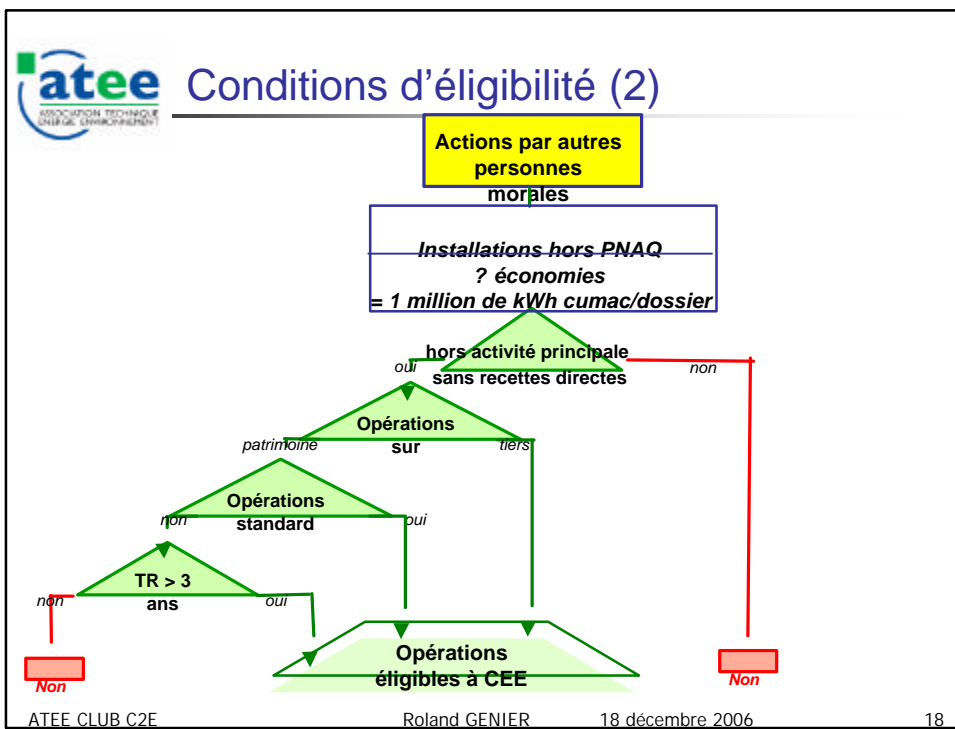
atee
ASSOCIATION TECHNIQUE ENERGIE ENVIRONNEMENT

Conditions d'éligibilité (2)

Actions par autres personnes morales

Installations hors PNAQ
? économies
= 1 million de kWh cumac/dossier

hors activité principale sans recettes directes

oui

non

Opérations sur

patrimoine

tiers

Opérations standard

non

oui

TR > 3 ans

non

oui

Non

Opérations éligibles à CEE

Non

ATEE CLUB C2E

Roland GENIER

18 décembre 2006

18